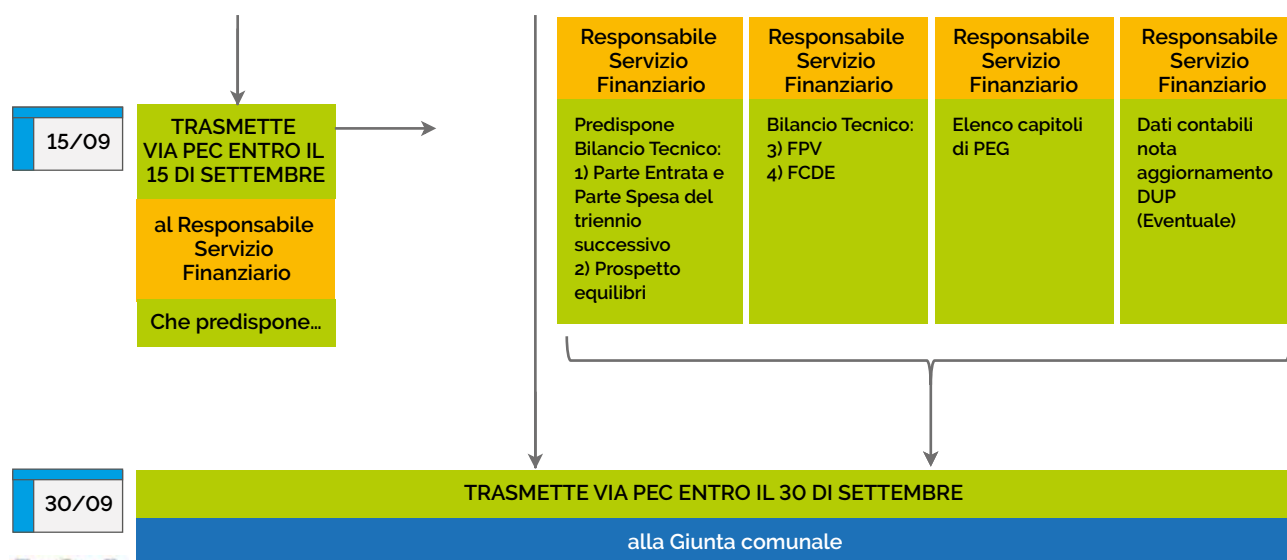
15/09

TRASMETTE VIA PEC ENTRO IL 15 DI SETTEMBRE

al Responsabile Servizio Finanziario

Che predispone...

Responsabile Servizio Finanziario

Predispone Bilancio Tecnico:
1) Parte Entrata e Parte Spesa del triennio successivo
2) Prospetto equilibri

Responsabile Servizio Finanziario

Bilancio Tecnico:
3) FPV
4) FCDE

Responsabile Servizio Finanziario

Elenco capitoli di PEG

Responsabile Servizio Finanziario

Dati contabili nota aggiornamento DUP (Eventuale)

30/09

TRASMETTE VIA PEC ENTRO IL 30 DI SETTEMBRE

alla Giunta comunale